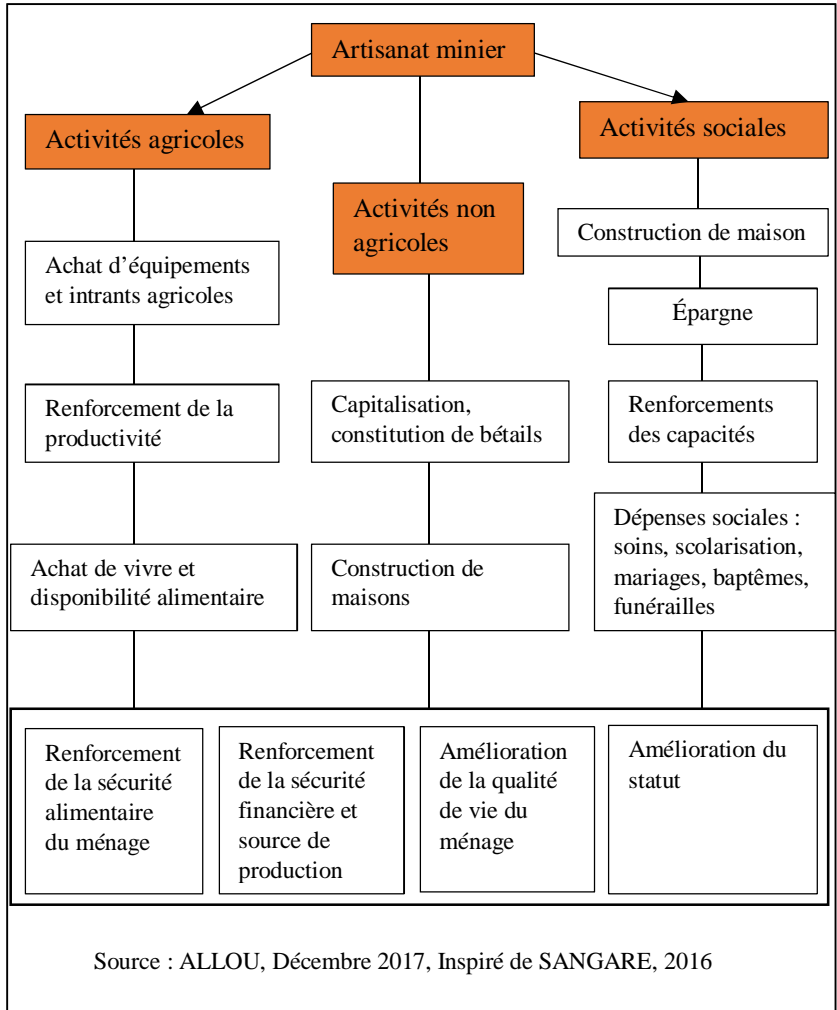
Artisanat minier

Activités agricoles

Achat d'équipements et intrants agricoles

Renforcement de la productivité

Achat de vivre et disponibilité alimentaire

Activités non agricoles

Capitalisation, constitution de bétails

Construction de maisons

Activités sociales

Construction de maison

Épargne

Renforcements des capacités

Dépenses sociales : soins, scolarisation, mariages, baptêmes, funérailles

Renforcement de la sécurité alimentaire du ménage

Renforcement de la sécurité financière et source de production

Amélioration de la qualité de vie du ménage

Amélioration du statut

Source : ALLOU, Décembre 2017, Inspiré de SANGARE, 2016